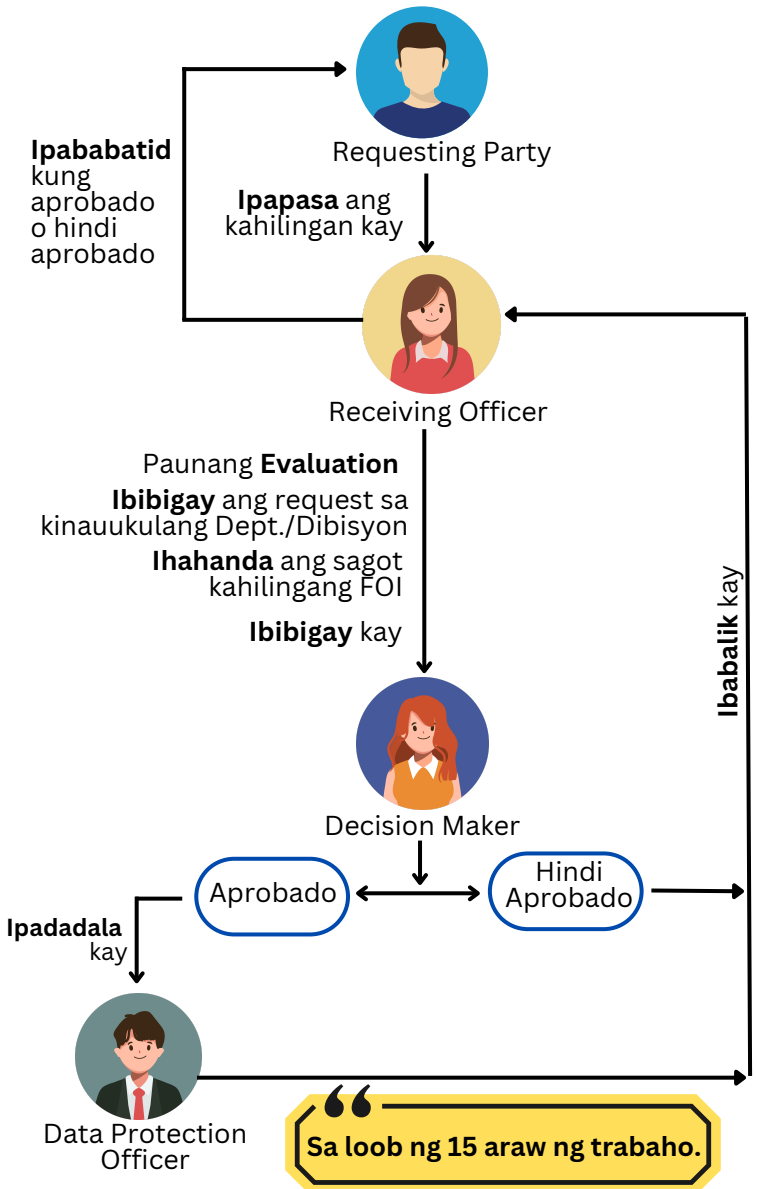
Requesting Party

Ipapasa ang kahilingan kay

Ipababatid kung aprobado o hindi aprobado

Receiving Officer

Paunang Evaluation

Ibibigay ang request sa kinauukulang Dept./Dibisyon

Ihahanda ang sagot kahilingang FOI

Ibibigay kay

Ibabalik kay

Decision Maker

Aprobado

Hindi Aprobado

Ipadadala kay

Data Protection Officer

Sa loob ng 15 araw ng trabaho.